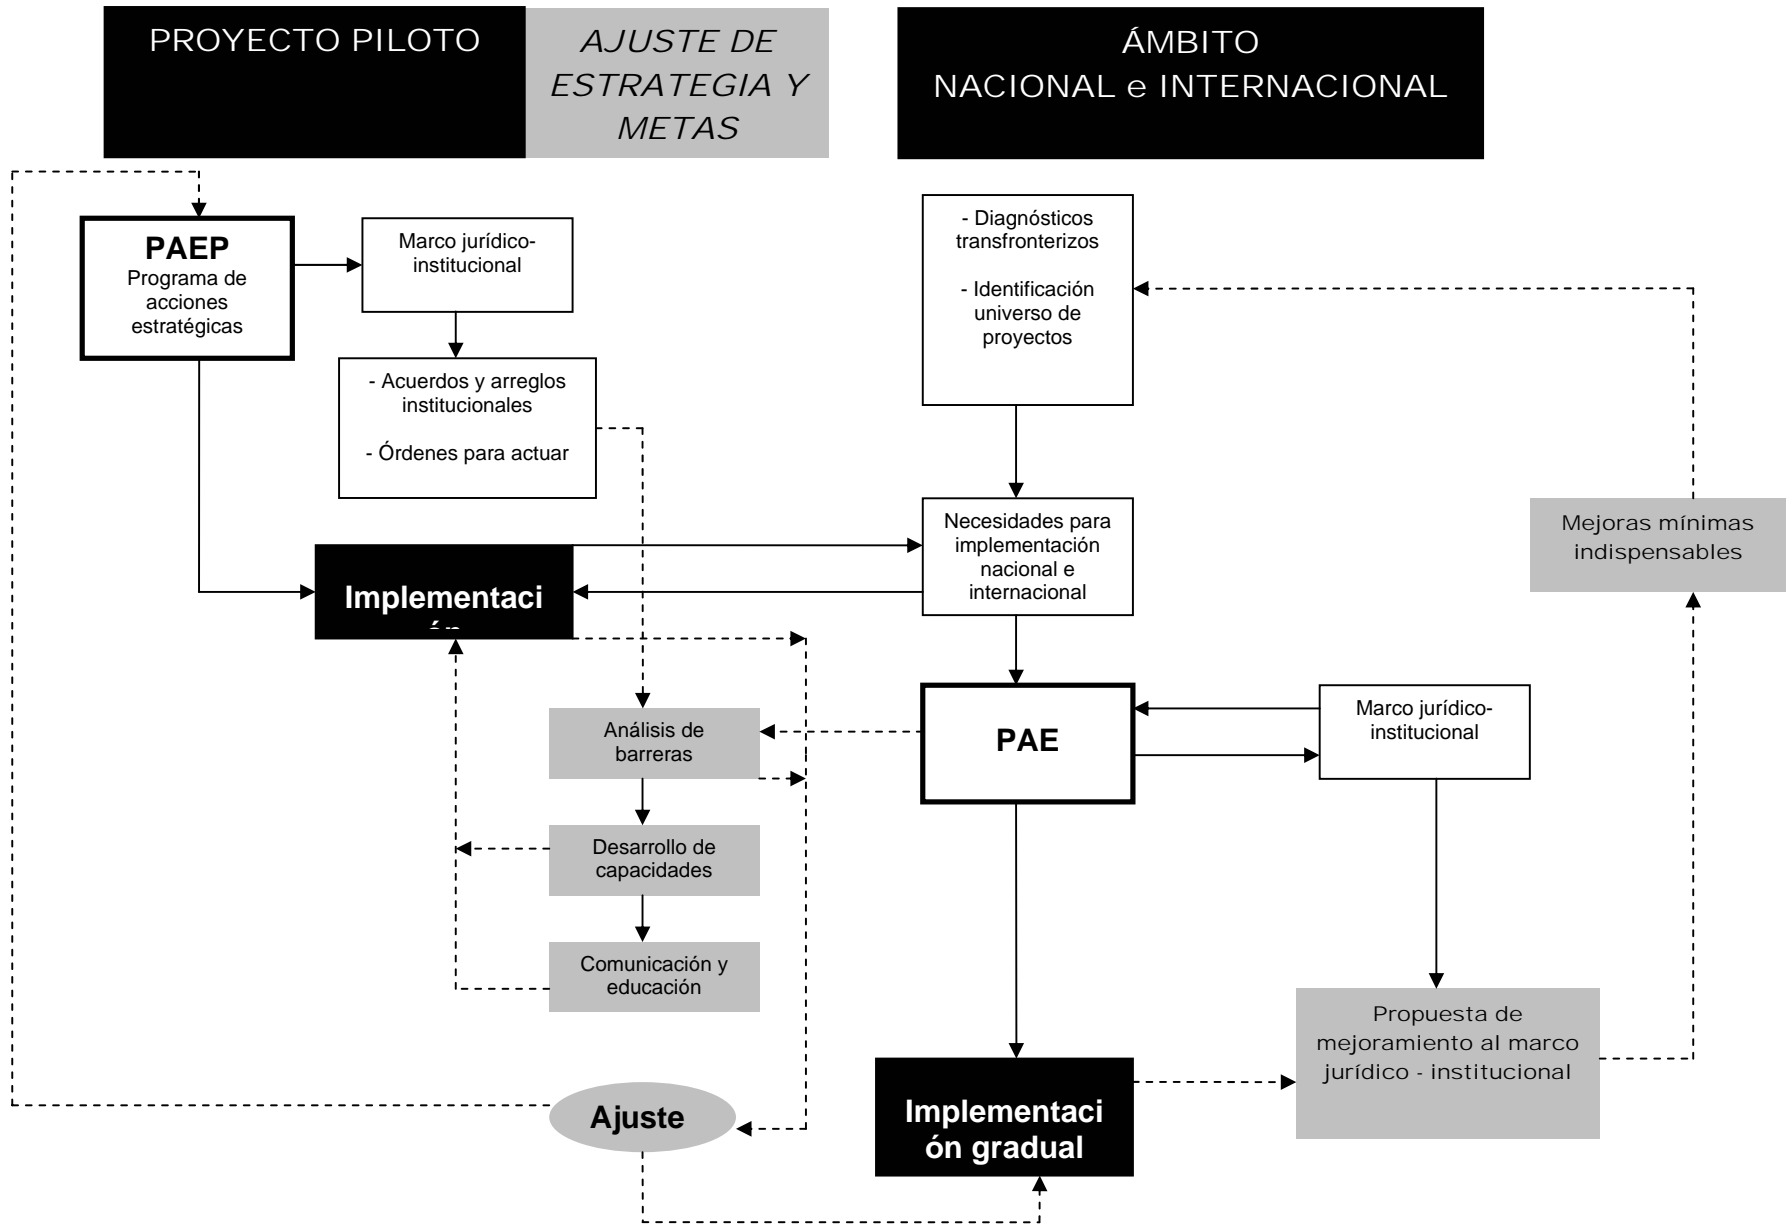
PROYECTO PILOTO

AJUSTE DE ESTRATEGIA Y METAS

ÁMBITO NACIONAL e INTERNACIONAL

PAEP
Programa de acciones estratégicas

Marco jurídico-institucional

- Acuerdos y arreglos institucionales

- Órdenes para actuar

- Diagnósticos transfronterizos

- Identificación universo de proyectos

Necesidades para implementación nacional e internacional

Mejoras mínimas indispensables

Implementaci ón

Análisis de barreras

PAE

Marco jurídico-institucional

Desarrollo de capacidades

Comunicación y educación

Propuesta de mejoramiento al marco jurídico - institucional

Ajuste

Implementaci ón gradual